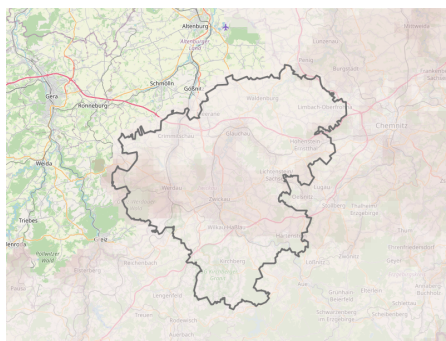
Altenburg
Altenburger Land
Schmölln
Gößnitz
Gera
Ronneburg
Weida
Triebes
Zeulenroda
Greiz
Crimmitschau
Werdau
Zwickau
Glauchau
Waldenburg
Limbach-Oberfrohna
Chemnitz
Hohenstein-Ernstthal
Lichtenstein
Wilkau-Haßlau
Reichenbach
Kirchberg
Lugau
Oelsnitz
Stollberg
Thalheim
Hartenstein
Lößnitz
Aue
Schneeberg
Zwönitz
Auerbach
Lengenfeld
Treuen
Rodewisch
Grünhain-Beierfeld
Schwarzenberg
Penig
Burgstädt
Elsterberg
Bad Elster